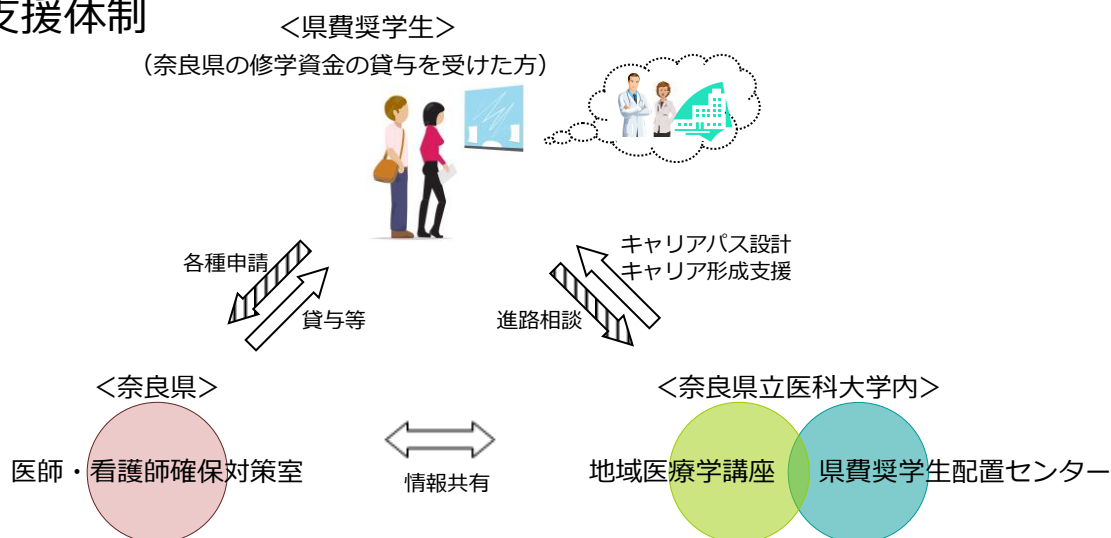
支援体制

<県費奨学生>
（奈良県の修学資金の貸与を受けた方）

各種申請
貸与等

キャリアパス設計
キャリア形成支援
進路相談

<奈良県>
医師・看護師確保対策室

情報共有

<奈良県立医科大学内>
地域医療学講座
県費奨学生配置センター